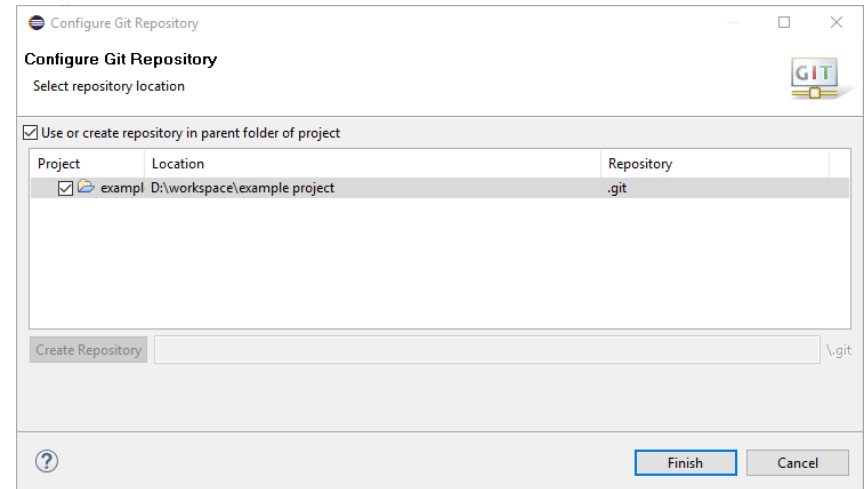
Configure Git Repository

Configure Git Repository
Select repository location

GIT

Use or create repository in parent folder of project

| Project | Location | Repository |
|---|---|---|
| exampl | D:\workspace\example project | .git |

Create Repository

\.git

?

Finish

Cancel